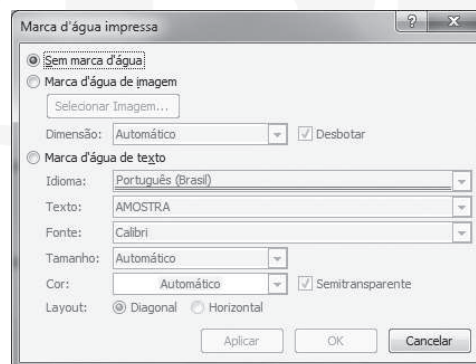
Marca d'água impressa

?

x

Sem marca d'água

Marca d'água de imagem

Selecionar Imagem...

Dimensão: Automático

Desbotar

Marca d'água de texto

Idioma: Português (Brasil)

Texto: AMOSTRA

Fonte: Calibri

Tamanho: Automático

Cor: Automático

Semitransparente

Layout: Diagonal Horizontal

Aplicar OK Cancelar